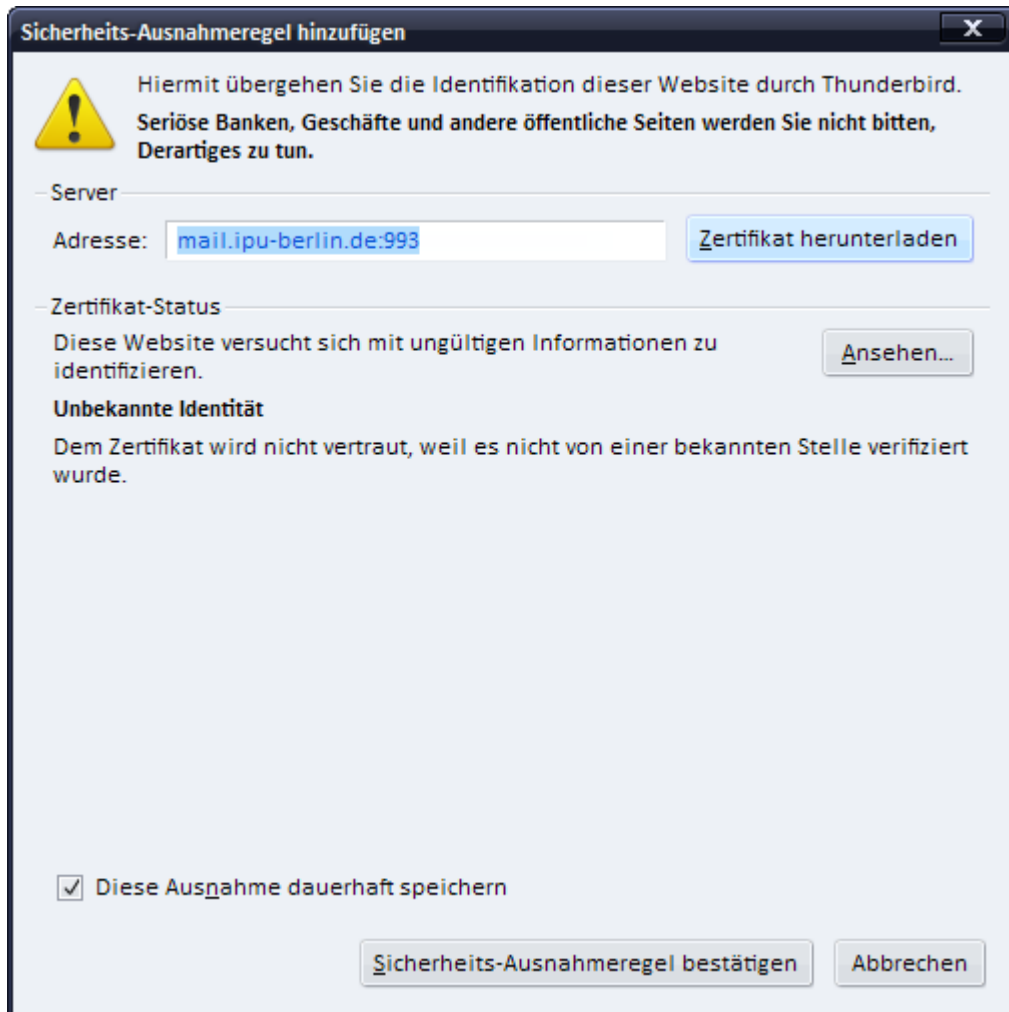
Sicherheits-Ausnahmeregel hinzufügen

Hiermit übergehen Sie die Identifikation dieser Website durch Thunderbird.

Seriöse Banken, Geschäfte und andere öffentliche Seiten werden Sie nicht bitten, Derartiges zu tun.

Server

Adresse: mail.ipu-berlin.de:993

Zertifikat herunterladen

Zertifikat-Status

Diese Website versucht sich mit ungültigen Informationen zu identifizieren.

Ansehen...

Unbekannte Identität

Dem Zertifikat wird nicht vertraut, weil es nicht von einer bekannten Stelle verifiziert wurde.

Diese Ausnahme dauerhaft speichern

Sicherheits-Ausnahmeregel bestätigen

Abbrechen